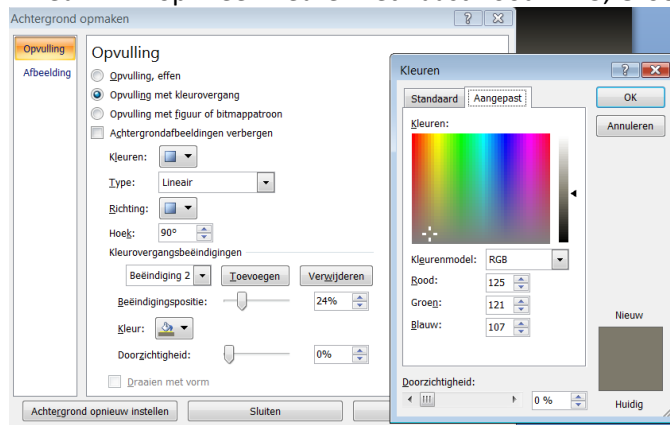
Achtergrond opmaken

Opvulling
Afbeelding

Opvulling
Opvulling, effen
Opvulling met kleurovergang
Opvulling met figuur of bitmappatroon
Achtergrondafbeeldingen verbergen
Kleuren:
Type: Lineair
Richting:
Hoek: 90°
Kleurovergangsbeëindigingen
Beëindiging 2
Toevoegen
Verwijderen
Beëindigingspositie: 24%
Kleur:
Doorzichtigheid: 0%
Draaien met vorm
Achtergrond opnieuw instellen
Sluiten

Kleuren
Standaard
Aangepast
OK
Annuleren
Kleuren:
Kleurenmodel: RGB
Rood: 125
Groen: 121
Blauw: 107
Nieuw
Huidig
Doorzichtigheid:
0 %